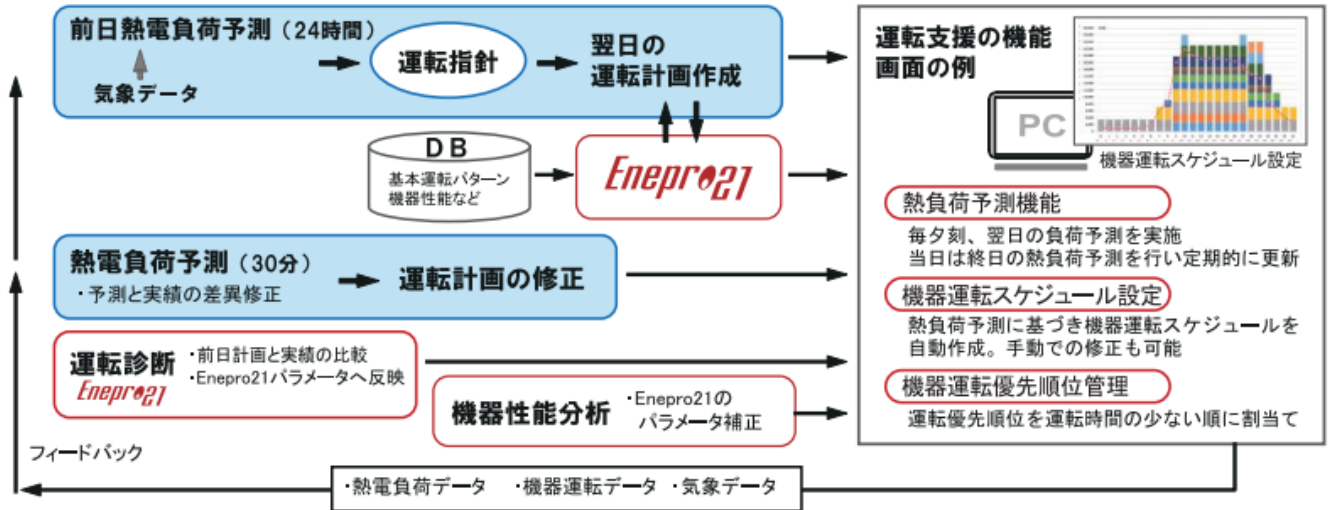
前日熱電負荷予測（24時間）

気象データ

運転指針

翌日の運転計画作成

DB

基本運転パターン
機器性能など

Enepro21

熱電負荷予測（30分）

・予測と実績の差異修正

運転計画の修正

運転診断

Enepro21

・前日計画と実績の比較
・Enepro21パラメータへ反映

機器性能分析

・Enepro21のパラメータ補正

フィードバック

・熱電負荷データ　・機器運転データ　・気象データ

運転支援の機能画面の例

PC

機器運転スケジュール設定

熱負荷予測機能

毎夕刻、翌日の負荷予測を実施
当日は終日の熱負荷予測を行い定期的に更新

機器運転スケジュール設定

熱負荷予測に基づき機器運転スケジュールを自動作成。手動での修正も可能

機器運転優先順位管理

運転優先順位を運転時間の少ない順に割当て